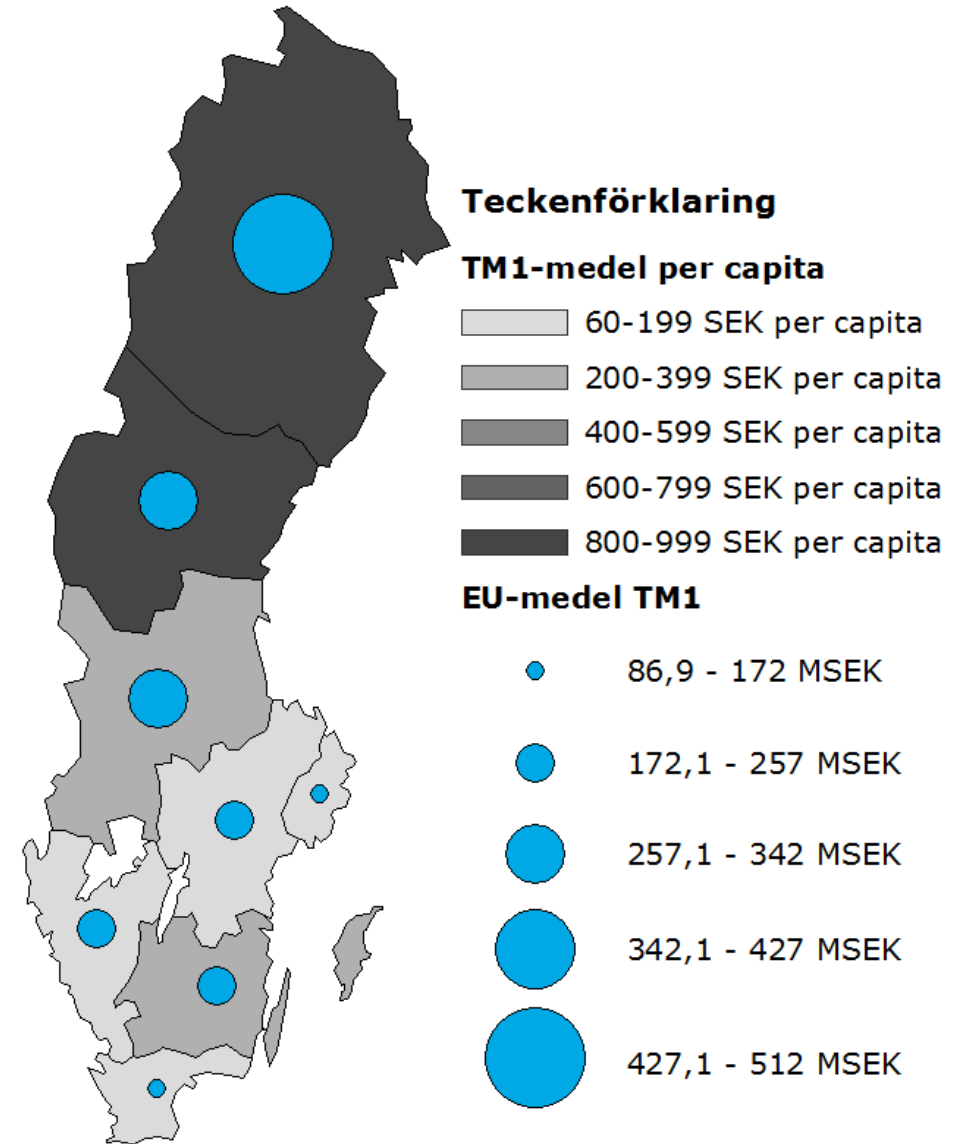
Teckenförklaring

TM1-medel per capita

60-199 SEK per capita
200-399 SEK per capita
400-599 SEK per capita
600-799 SEK per capita
800-999 SEK per capita

EU-medel TM1

86,9 - 172 MSEK
172,1 - 257 MSEK
257,1 - 342 MSEK
342,1 - 427 MSEK
427,1 - 512 MSEK